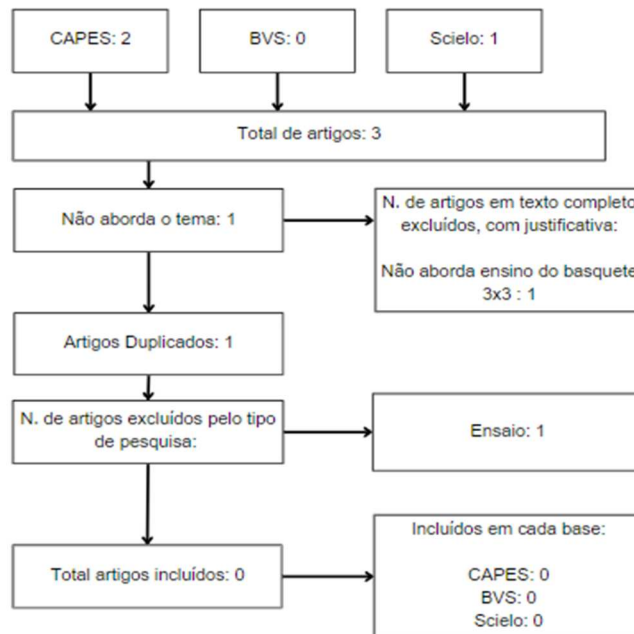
CAPES: 2

BVS: 0

Scielo: 1

Total de artigos: 3

Não aborda o tema: 1

N. de artigos em texto completo excluídos, com justificativa:

Não aborda ensino do basquete 3x3 : 1

Artigos Duplicados: 1

N. de artigos excluídos pelo tipo de pesquisa:

Ensaio: 1

Total artigos incluídos: 0

Incluídos em cada base:

CAPES: 0
BVS: 0
Scielo: 0